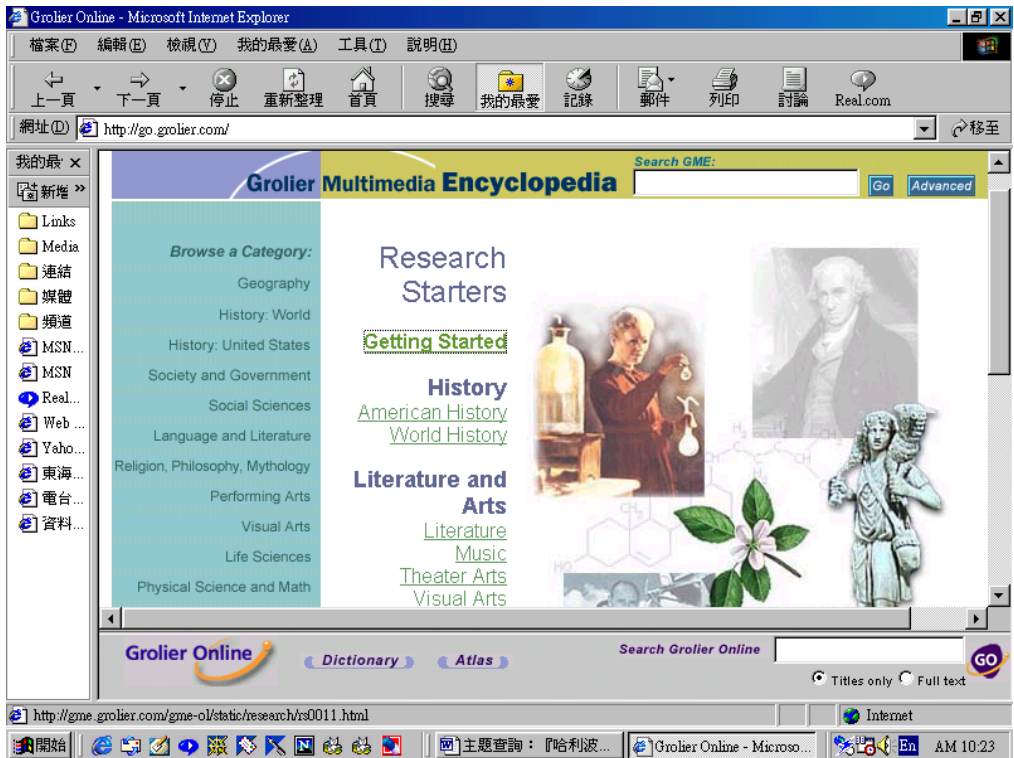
Grolier Online - Microsoft Internet Explorer

檔案(F) 編輯(E) 檢視(V) 我的最愛(A) 工具(T) 說明(H)

上一頁 下一頁 停止 重新整理 首頁 搜尋 我的最愛 記錄 郵件 列印 討論 Real.com

網址(D) http://go.grolier.com/ 移至

我的最 ×
新增 »
Links
Media
連結
媒體
頻道
MSN...
MSN
Real...
Web ...
Yaho...
東海...
電台...
資料...

Search GME:
Go Advanced

Grolier Multimedia Encyclopedia

Browse a Category:
Geography
History: World
History: United States
Society and Government
Social Sciences
Language and Literature
Religion, Philosophy, Mythology
Performing Arts
Visual Arts
Life Sciences
Physical Science and Math

Research Starters

Getting Started

History
American History
World History

Literature and Arts
Literature
Music
Theater Arts
Visual Arts

Grolier Online
Dictionary
Atlas
Search Grolier Online
GO
Titles only Full text

http://gme.grolier.com/gme-ol/static/research/rs0011.html
Internet

開始 主題查詢：『哈利波... Grolier Online - Microso... En AM 10:23